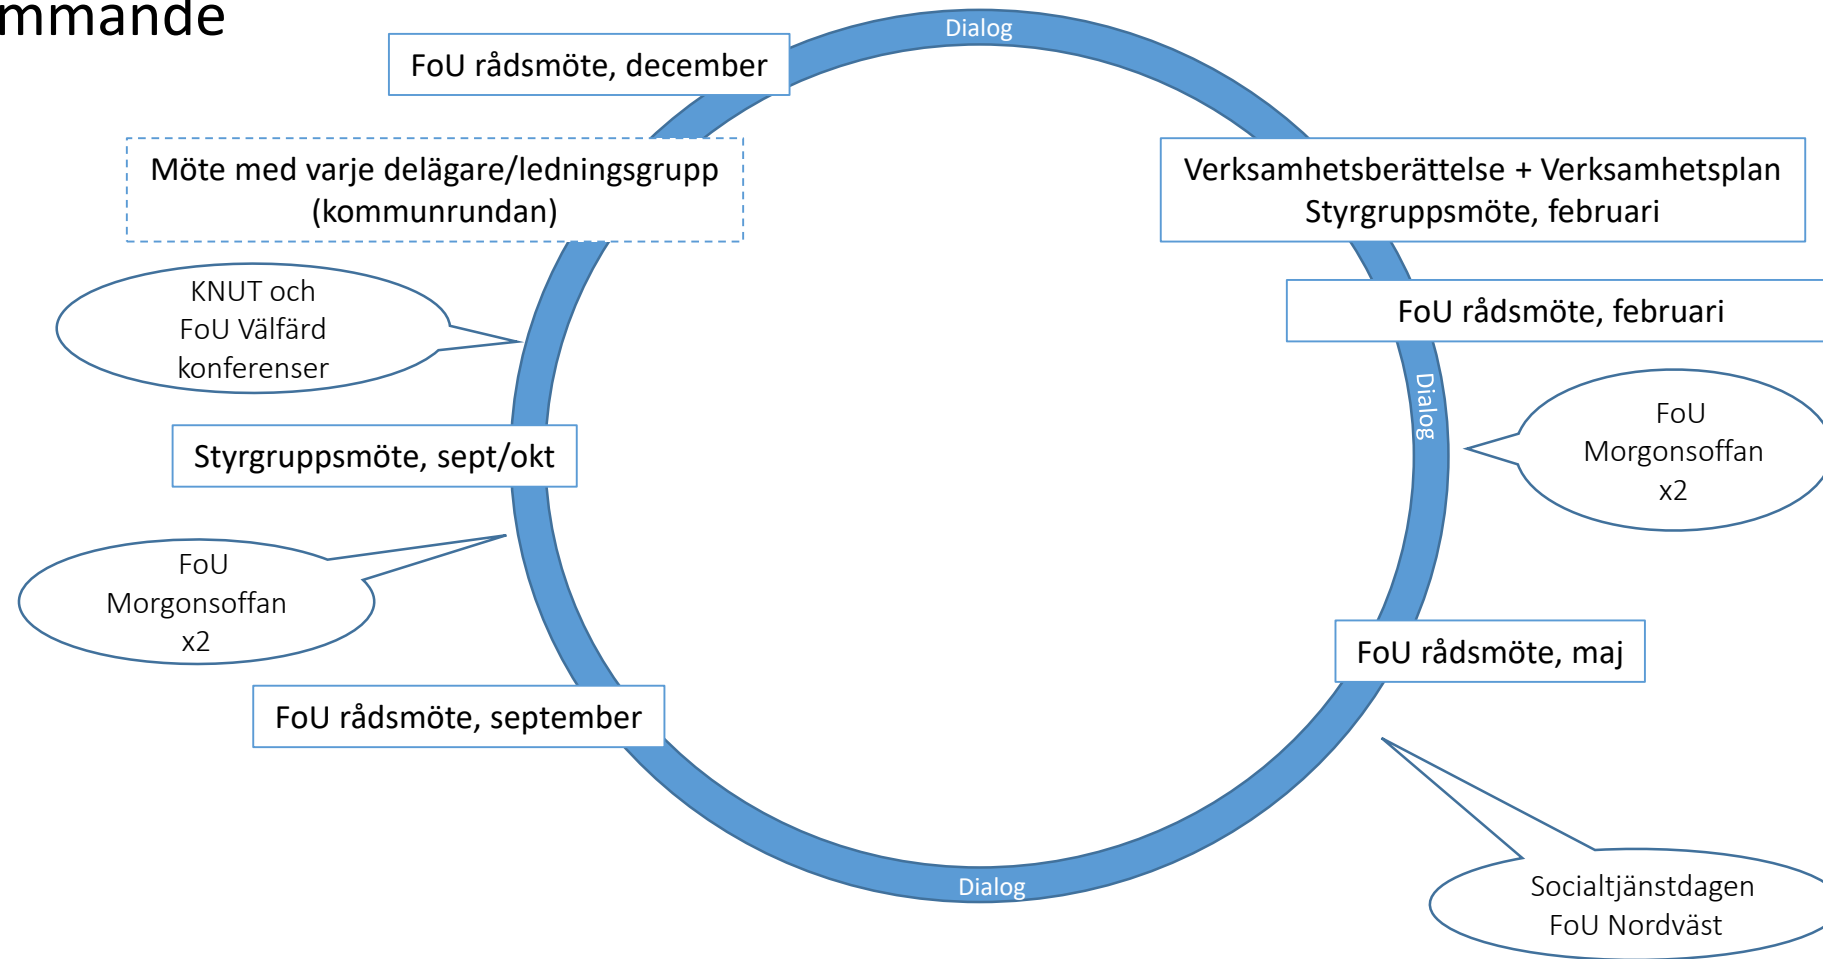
mmande

Dialog

FoU rådsmöte, december

Möte med varje delägare/ledningsgrupp (kommunrundan)

Verksamhetsberättelse + Verksamhetsplan
Styrgruppsmöte, februari

KNUT och FoU Välfärd konferenser

FoU rådsmöte, februari

Dialog

FoU Morgonsoffan x2

Styrgruppsmöte, sept/okt

FoU Morgonsoffan x2

FoU rådsmöte, maj

FoU rådsmöte, september

Socialtjänstdagen FoU Nordväst

Dialog